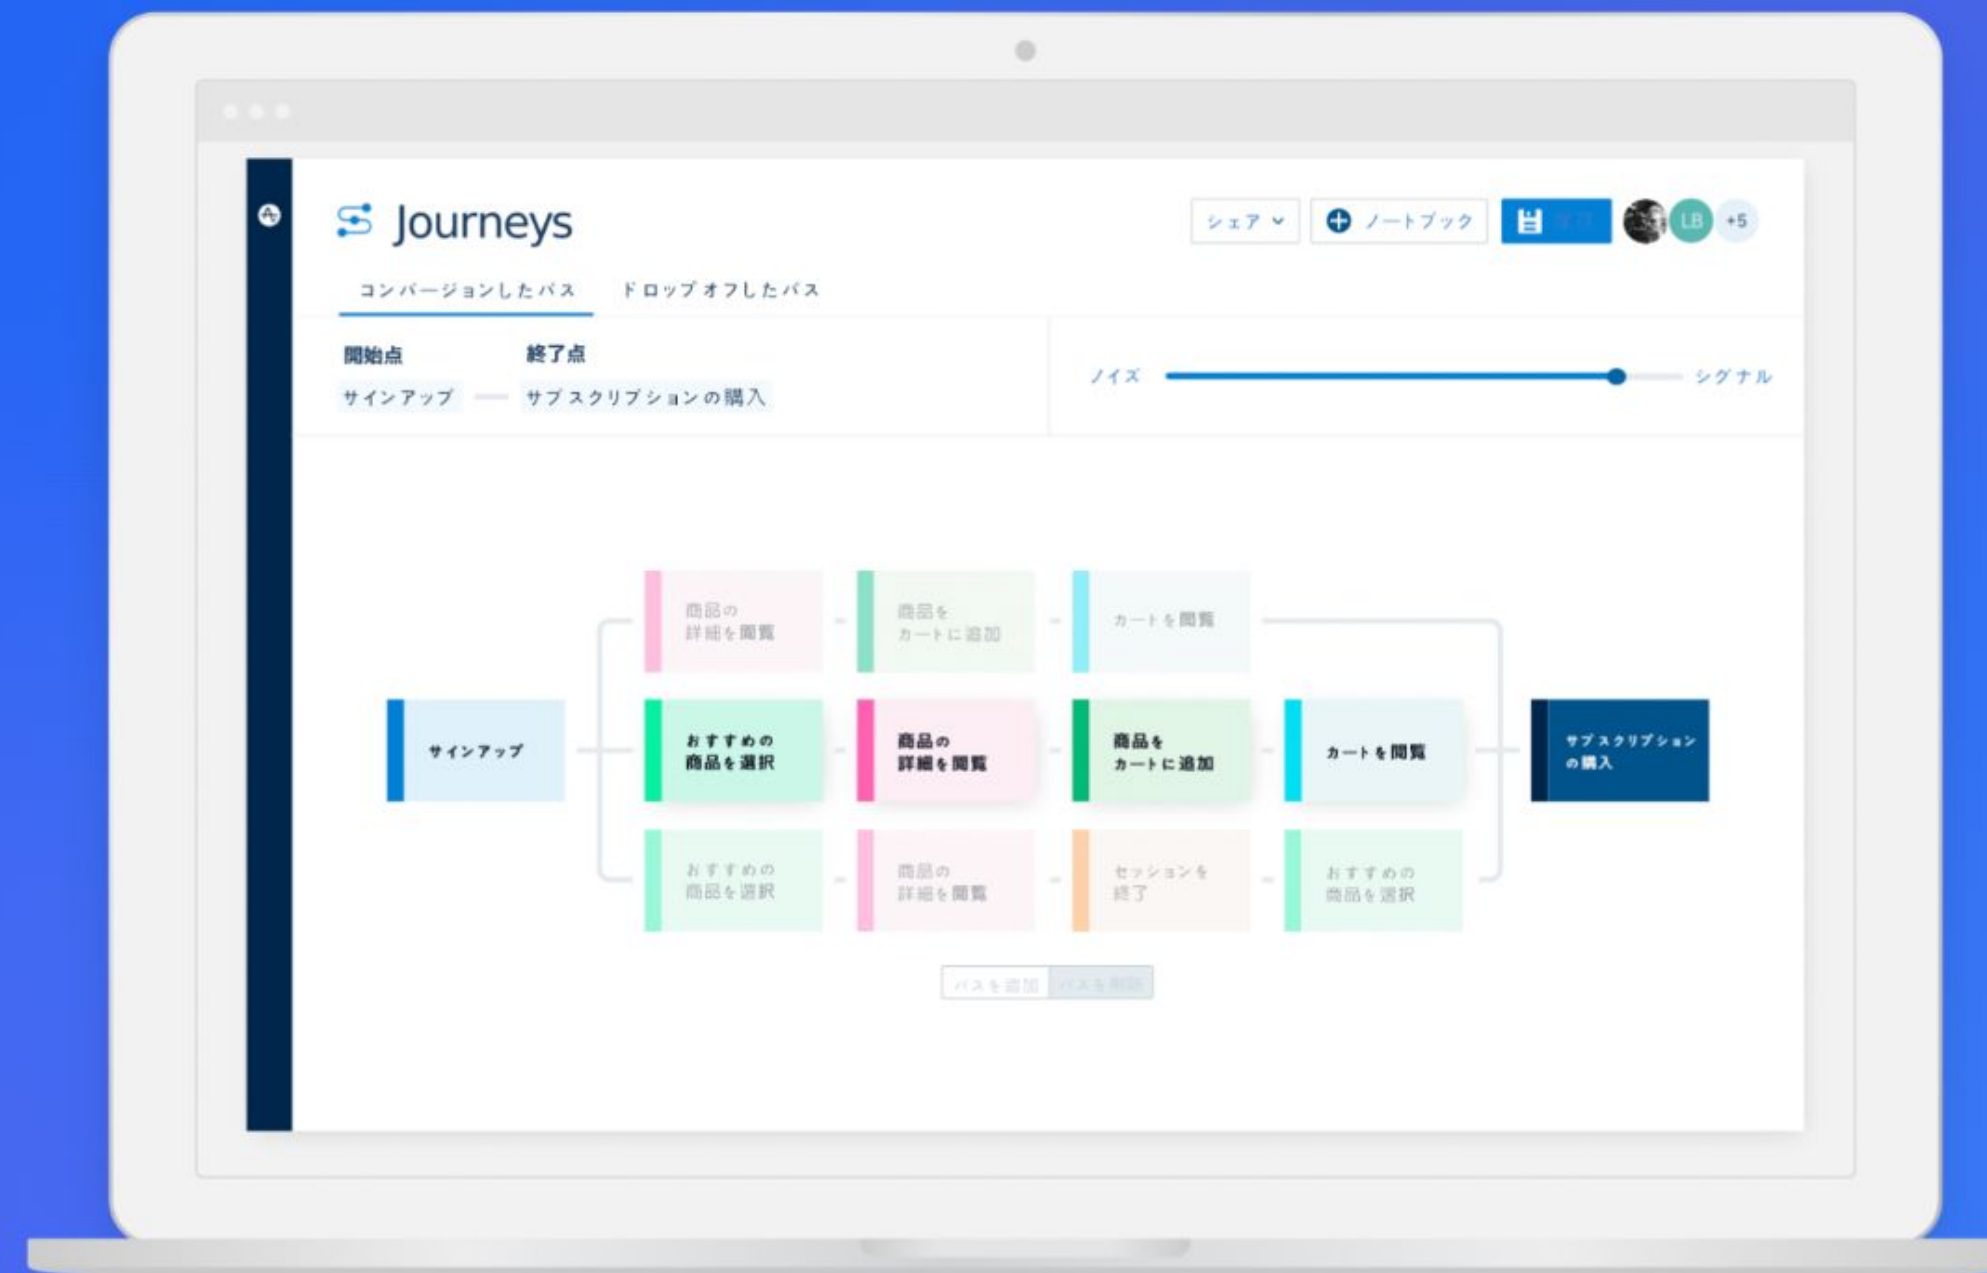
Journeys

シェア

ノートブック

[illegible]

LB

+5

コンバージョンしたパス

ドロップオフしたパス

開始点

サインアップ

終了点

サブスクリプションの購入

ノイズ

シグナル

商品の詳細を閲覧

商品をカートに追加

カートを閲覧

サインアップ

おすすめの商品を選択

商品の詳細を閲覧

商品をカートに追加

カートを閲覧

サブスクリプションの購入

おすすめの商品を選択

商品の詳細を閲覧

セッションを終了

おすすめの商品を選択

パスを追加

パスを削除